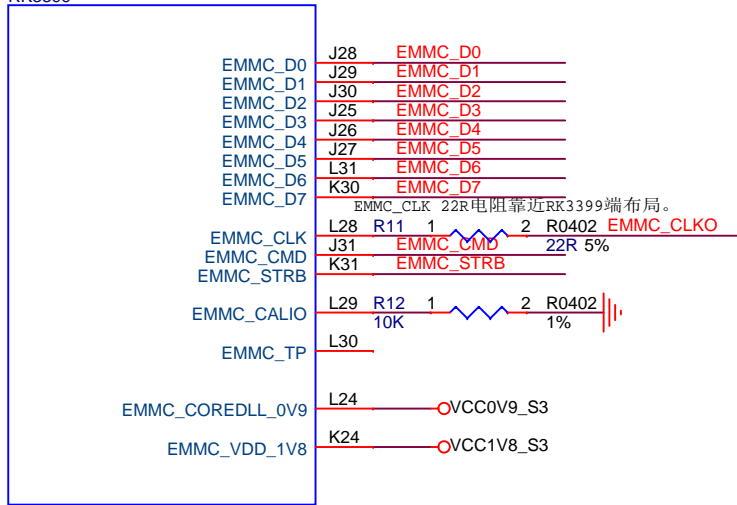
RK3399

EMMC_D0 J28 EMMC_D0
EMMC_D1 J29 EMMC_D1
EMMC_D2 J30 EMMC_D2
EMMC_D3 J25 EMMC_D3
EMMC_D4 J26 EMMC_D4
EMMC_D5 J27 EMMC_D5
EMMC_D6 L31 EMMC_D6
EMMC_D7 K30 EMMC_D7

EMMC_CLK 22R电阻靠近RK3399端布局。

EMMC_CLK L28 R11 1 2 R0402 EMMC_CLKO
22R 5%
EMMC_CMD J31 EMMC_CMD
EMMC_STRB K31 EMMC_STRB

EMMC_CALIO L29 R12 1 2 R0402
10K 1%

EMMC_TP L30

EMMC_COREDLL_0V9 L24 VCC0V9_S3

EMMC_VDD_1V8 K24 VCC1V8_S3